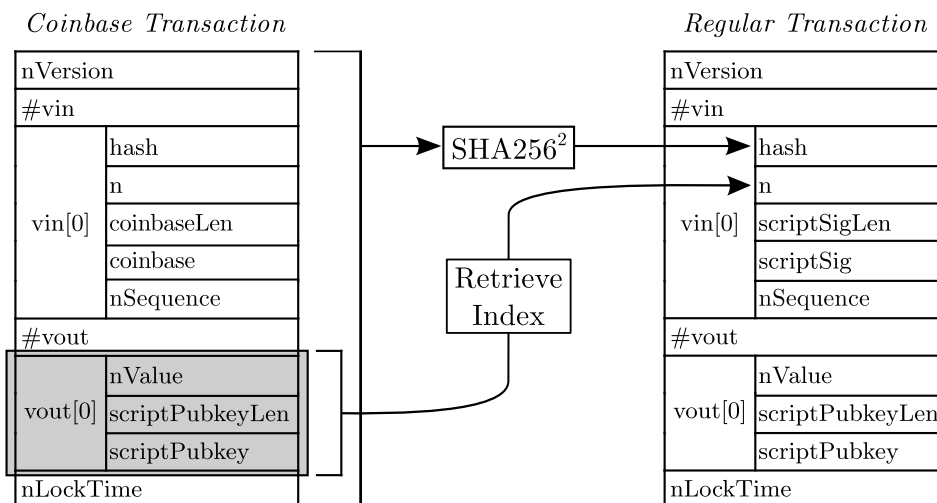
Coinbase Transaction

| nVersion | |
|---|---|
| #vin | |
| vin[0] | hash |
| | n |
| | coinbaseLen |
| | coinbase |
| | nSequence |
| #vout | |
| vout[0] | nValue |
| | scriptPubkeyLen |
| | scriptPubkey |
| nLockTime | |

$SHA256^2$

Retrieve Index

Regular Transaction

| nVersion | |
|---|---|
| #vin | |
| vin[0] | hash |
| | n |
| | scriptSigLen |
| | scriptSig |
| | nSequence |
| #vout | |
| vout[0] | nValue |
| | scriptPubkeyLen |
| | scriptPubkey |
| nLockTime | |